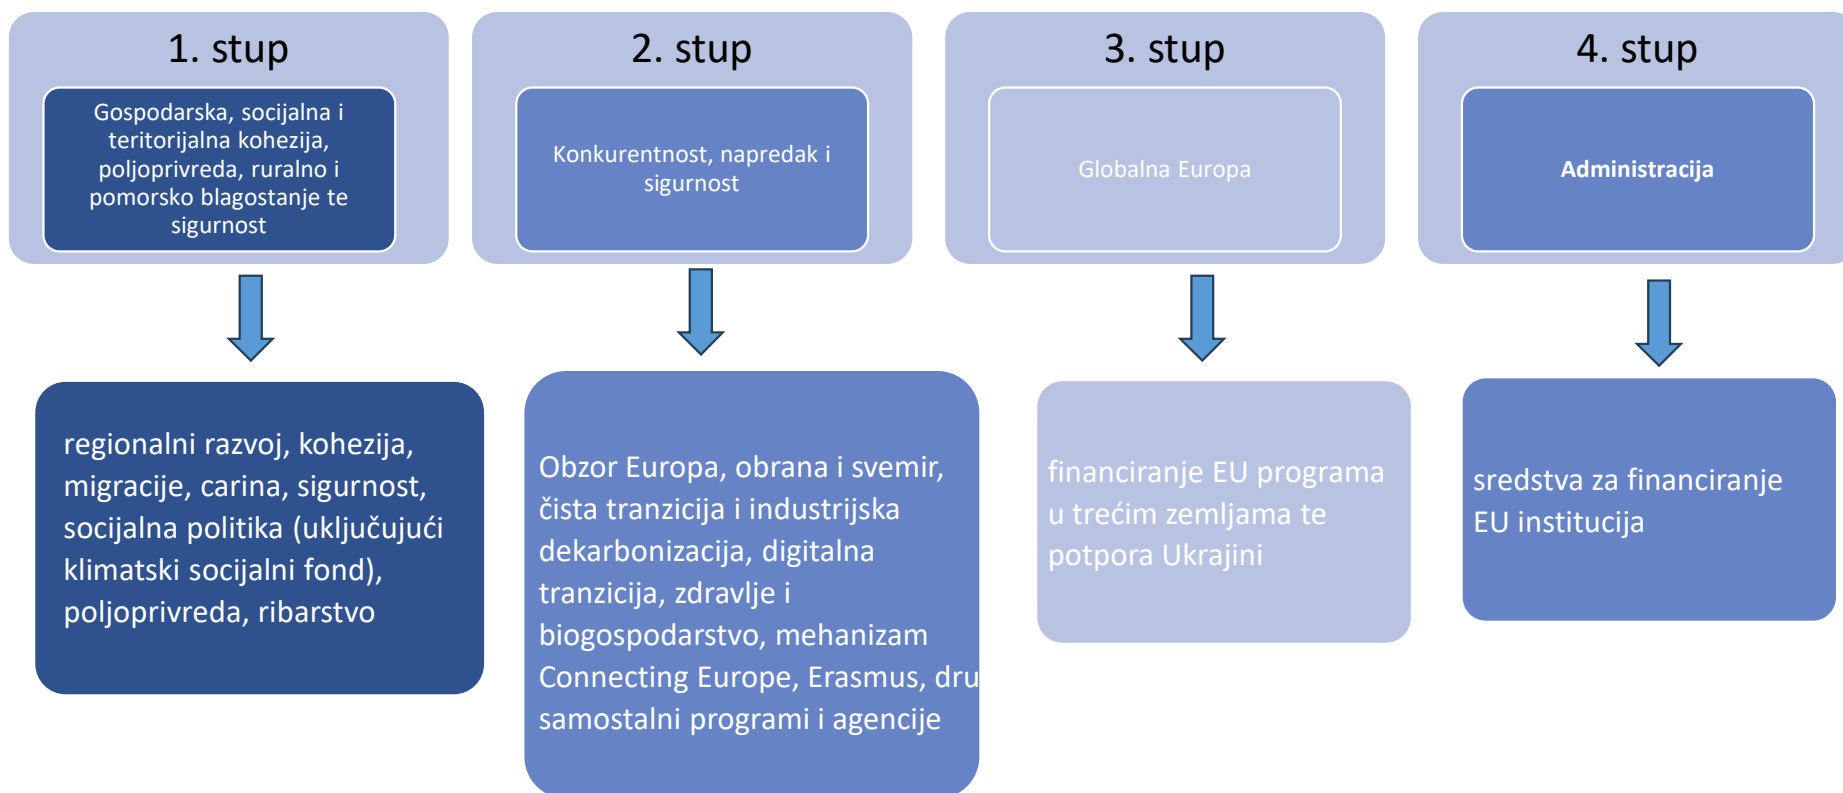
1. stup

Gospodarska, socijalna i teritorijalna kohezija, poljoprivreda, ruralno i pomorsko blagostanje te sigurnost

regionalni razvoj, kohezija, migracije, carina, sigurnost, socijalna politika (uključujući klimatski socijalni fond), poljoprivreda, ribarstvo

2. stup

Konkurentnost, napredak i sigurnost

Obzor Europa, obrana i svemir, čista tranzicija i industrijska dekarbonizacija, digitalna tranzicija, zdravlje i biogospodarstvo, mehanizam Connecting Europe, Erasmus, dru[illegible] samostalni programi i agencije

3. stup

Globalna Europa

financiranje EU programa u trećim zemljama te potpora Ukrajini

4. stup

Administracija

sredstva za financiranje EU institucija